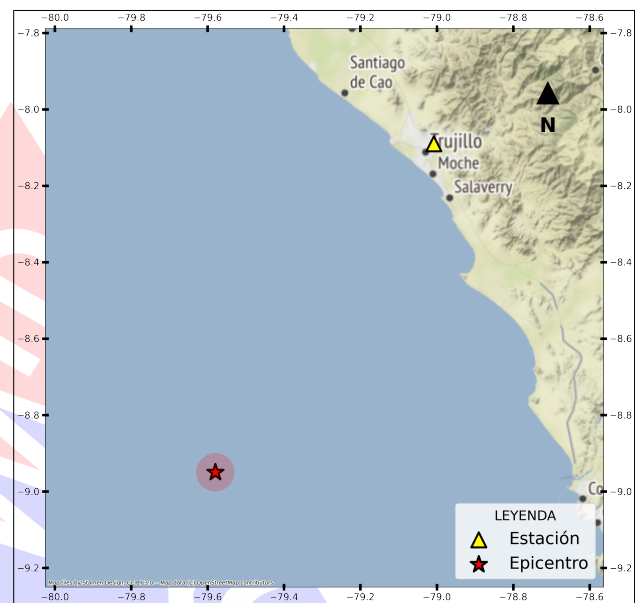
−80.0 −79.8 −79.6 −79.4 −79.2 −79.0 −78.8 −78.6

−7.8 −8.0 −8.2 −8.4 −8.6 −8.8 −9.0 −9.2

Santiago de Cao
Trujillo
Moche
Salaverry
Co
N

LEYENDA
Estación
Epicentro

Map tiles by Stamen Design, CC BY 3.0 — Map data (C) OpenStreetMap contributors

−80.0 −79.8 −79.6 −79.4 −79.2 −79.0 −78.8 −78.6

−7.8 −8.0 −8.2 −8.4 −8.6 −8.8 −9.0 −9.2